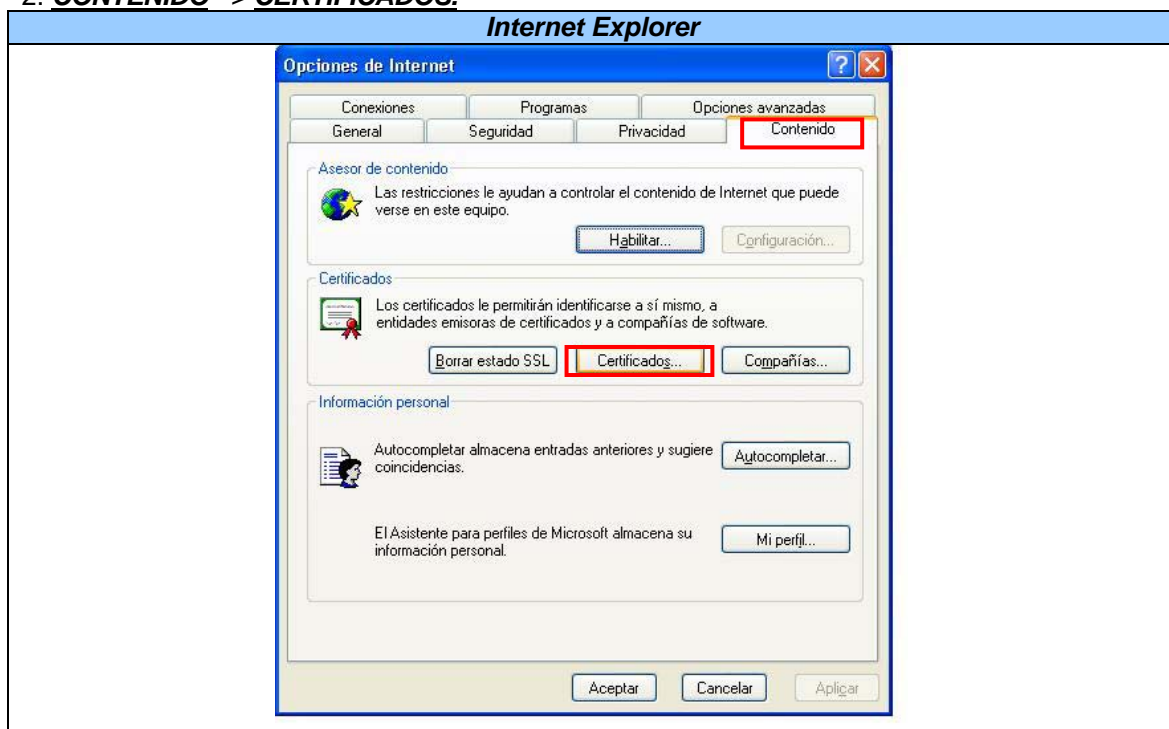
2. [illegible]

Internet Explorer

Opciones de Internet

?

Conexiones | Programas | Opciones avanzadas
General | Seguridad | Privacidad | Contenido

Asesor de contenido

Las restricciones le ayudan a controlar el contenido de Internet que puede verse en este equipo.

Habilitar... | Configuración...

Certificados

Los certificados le permitirán identificarse a sí mismo, a entidades emisoras de certificados y a compañías de software.

Borrar estado SSL | Certificados... | Compañías...

Información personal

Autocompletar almacena entradas anteriores y sugiere coincidencias.

Autocompletar...

El Asistente para perfiles de Microsoft almacena su información personal.

Mi perfil...

Aceptar | Cancelar | Aplicar